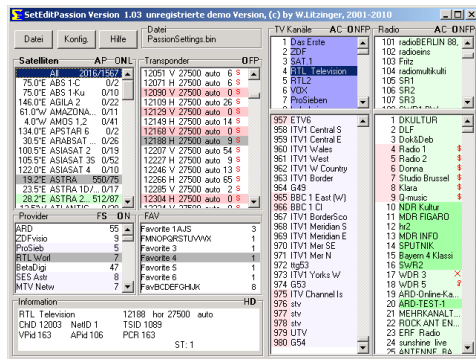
SetEditPassion Version 1.03 unregistrierte demo Version, (c) by W.Litzinger, 2001-2010

Datei Konfig. Hilfe

Datei
PassionSettings.bin

| Satelliten | AP | ONL |
|---|---|---|
| All | 2016 | 1567 |
| 75.0°E ABS 1-C | 0/2 | |
| 75.0°E ABS 1-Ku | 0/10 | |
| 146.0°E AGILA 2 | 0/2 | |
| 61.0°W AMAZONA... | 0/1 | |
| 4.0°W AMOS 1,2 | 0/4 | |
| 134.0°E APSTAR 6 | 0/2 | |
| 30.5°E ARABSAT ... | 0/2 | |
| 100.5°E ASIASAT 2 | 0/19 | |
| 105.5°E ASIASAT 3S | 0/52 | |
| 122.0°E ASIASAT 4 | 0/10 | |
| 19.2°E ASTRA | 550/75 | |
| 23.5°E ASTRA 1D/... | 0/17 | |
| 28.2°E ASTRA 2... | 512/87 | |

| Transponder | 0 | FP |
|---|---|---|
| 12051 V 27500 auto | 6 | S |
| 12070 H 27500 auto | 6 | S |
| 12090 V 27500 auto | 0 | S |
| 12109 H 27500 auto | 26 | S |
| 12129 V 27500 auto | 0 | S |
| 12148 H 27500 auto | 14 | S |
| 12168 V 27500 auto | 0 | S |
| 12188 H 27500 auto | 9 | S |
| 12207 V 27500 auto | 54 | S |
| 12227 H 27500 auto | 9 | S |
| 12246 V 27500 auto | 13 | S |
| 12285 V 27500 auto | 3 | S |
| 12304 H 27500 auto | 0 | S |

| TV Kanäle | AC | ONFP |
|---|---|---|
| 1 Das Erste | | |
| 2 ZDF | | |
| 3 SAT.1 | | |
| 4 RTL Television | | |
| 5 RTL2 | | |
| 6 VOX | | |
| 7 ProSieben | | |

| Radio | AC | ONFP |
|---|---|---|
| 101 radioBERLIN 88, | | |
| 102 radioeins | | |
| 103 Fritz | | |
| 104 radiomultikulti | | |
| 105 SR1 | | |
| 106 SR2 | | |
| 107 SR3 | | |

957 ETV6
958 ITV1 Central S
959 ITV1 Central E
960 ITV1 Wales
961 ITV1 West
962 ITV1 W Country
963 ITV1 Border
964 G49
965 BBC 1 East (W)
966 BBC 1 CI
967 ITV1 BorderSco
968 ITV1 Meridian S
969 ITV1 Meridian E
970 ITV1 Mer SE
971 ITV1 Mer N
972 ITV1 Yorks W
974 G53
975 ITV Channel Is
976 stv
977 stv
978 stv
979 UTV
980 G54

1 DKULTUR
2 DLF
3 DokuDeb
4 Radio 1
5 Radio 2
6 Donna
7 Studio Brussel
8 Klara
9 Q-music
10 NDR Kultur
11 MDR FIGARO
12 hr2
13 MDR INFO
14 SPUTNIK
15 Bayern 4 Klassi
16 SWR2
17 WDR 3
18 WDR 5
19 ARD-Online-Ka
20 ARD-TEST-1
21 MEHRKANALT...
22 ROCK ANT EN...
23 ERF Radio
24 sunshine live
25 ANTENNE BA

| Provider | FS | ON |
|---|---|---|
| ARD | 55 | |
| ZDFvisio | 9 | |
| ProSieb | 5 | |
| RTL Worl | 7 | |
| BetaDigi | 47 | |
| SES Astr | 8 | |
| MTV Netw | 7 | |

| FAV | |
|---|---|
| Favorite 1AJS | 3 |
| FMNOPQRSTUVWX | 1 |
| Favorite 3 | 1 |
| Favorite 4 | 1 |
| Favorite 5 | 1 |
| Favorite 6 | 1 |
| FavBCDEFGHIJK | 8 |

Information HD
RTL Television 12188 hor 27500 auto
ChID 12003 NetID 1 TSID 1089
VPid 163 APid 106 PCR 163
ST: 1